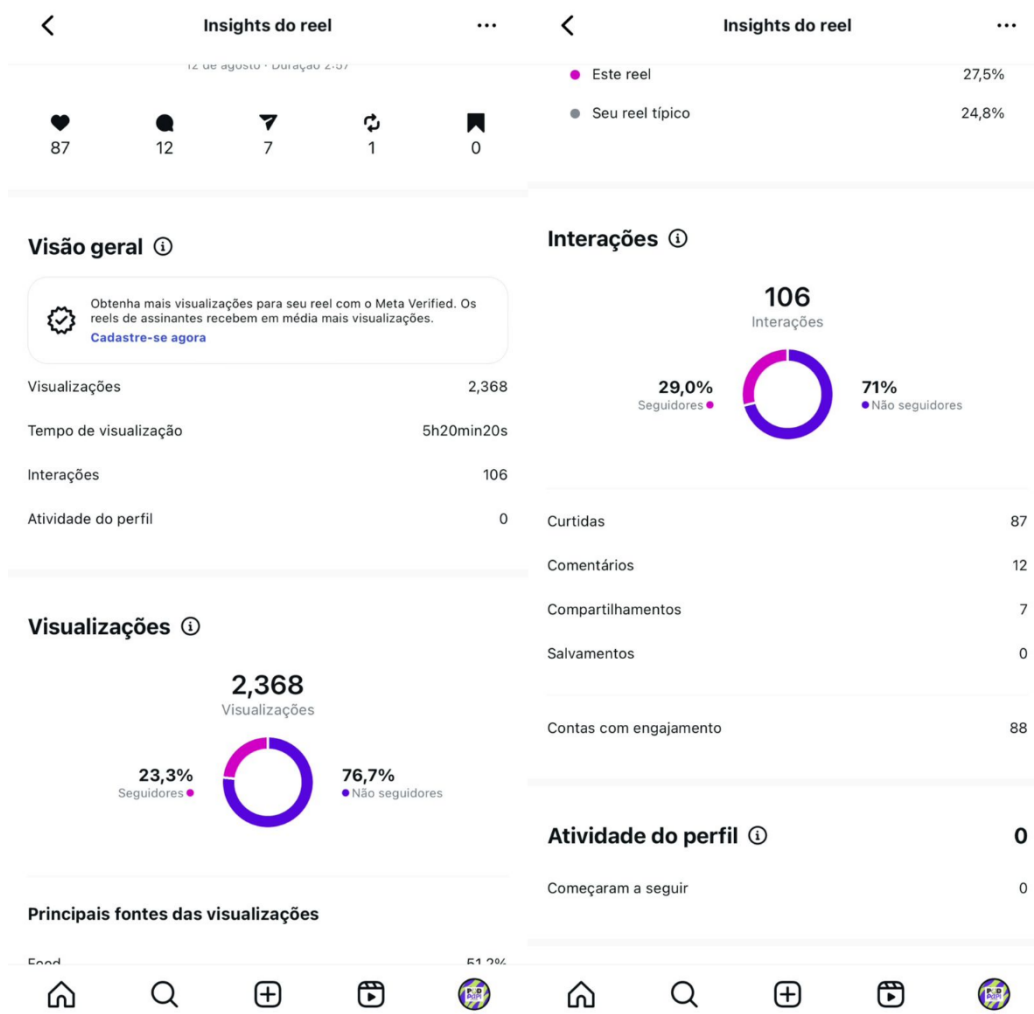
Insights do reel

12 de agosto · Duração 2:57

87
12
7
1
0

Visão geral

Obtenha mais visualizações para seu reel com o Meta Verified. Os reels de assinantes recebem em média mais visualizações.
Cadastre-se agora

Visualizações 2,368
Tempo de visualização 5h20min20s
Interações 106
Atividade do perfil 0

Visualizações

2,368
Visualizações

23,3%
Seguidores

76,7%
Não seguidores

Principais fontes das visualizações

Feed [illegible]

Insights do reel

Este reel 27,5%
Seu reel típico 24,8%

Interações

106
Interações

29,0%
Seguidores

71%
Não seguidores

Curtidas 87
Comentários 12
Compartilhamentos 7
Salvamentos 0

Contas com engajamento 88

Atividade do perfil 0

Começaram a seguir 0